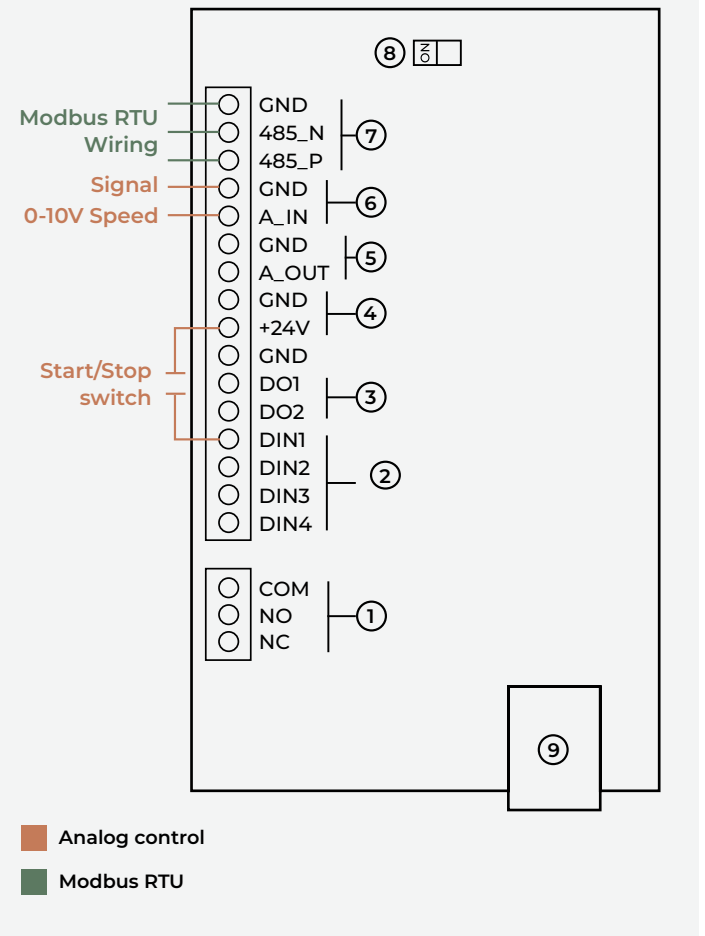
8 ON

Modbus RTU Wiring

GND
485_N
485_P
7

Signal
0-10V Speed

GND
A_IN
6

GND
A_OUT
5

GND
+24V
4

Start/Stop switch

GND
DO1
DO2
3

DIN1
DIN2
DIN3
DIN4
2

COM
NO
NC
1

9

Analog control

Modbus RTU